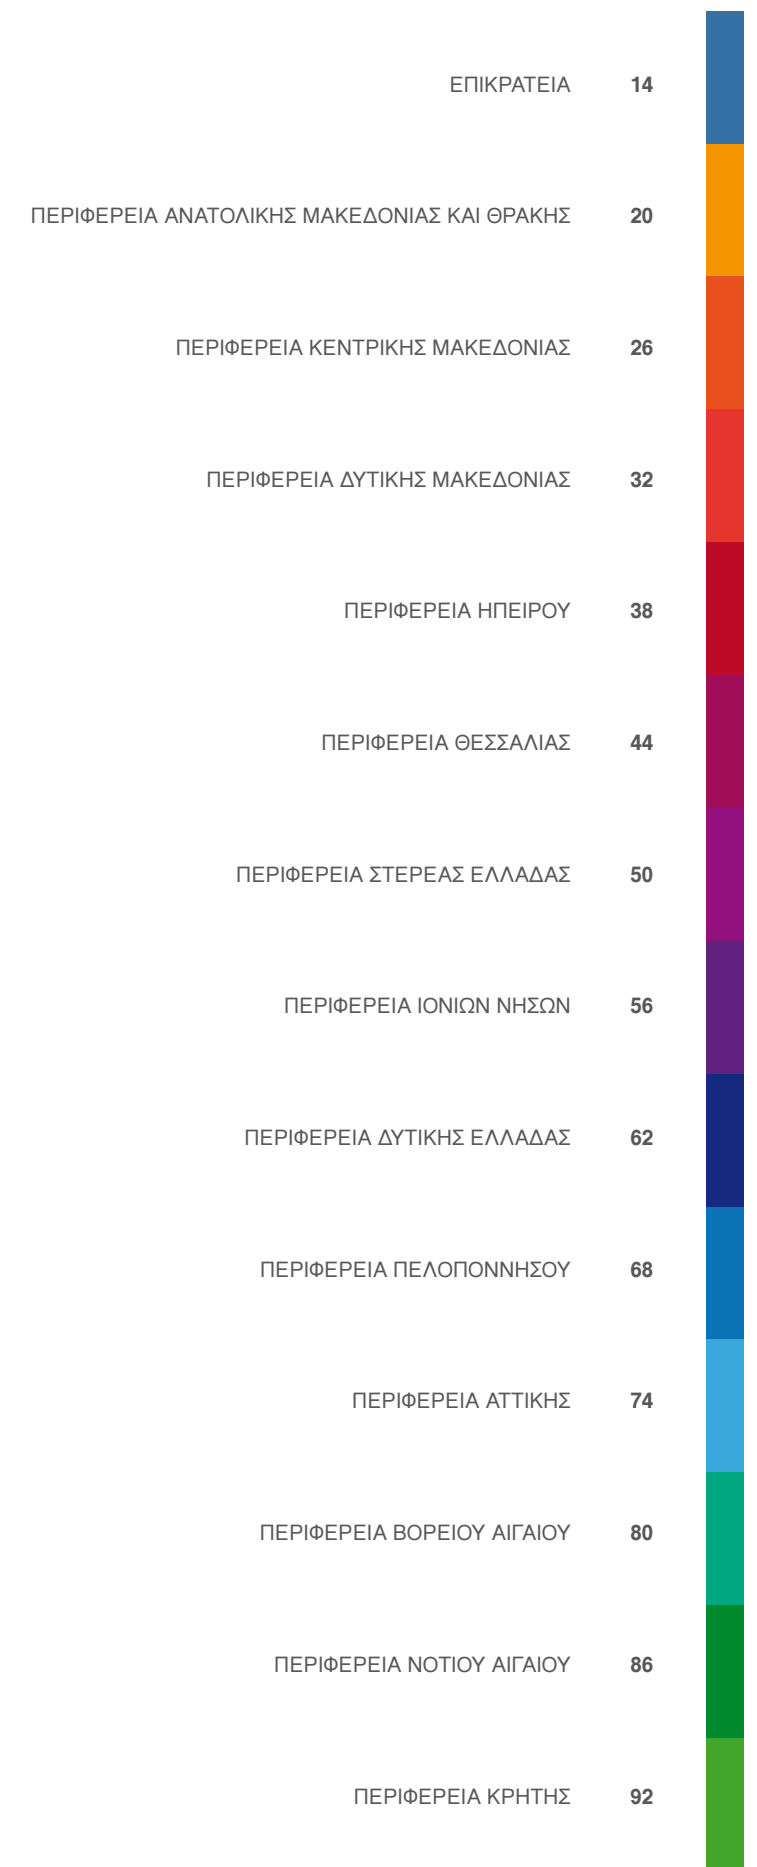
ΕΠΙΚΡΑΤΕΙΑ 14

ΠΕΡΙΦΕΡΕΙΑ ΑΝΑΤΟΛΙΚΗΣ ΜΑΚΕΔΟΝΙΑΣ ΚΑΙ ΘΡΑΚΗΣ 20

ΠΕΡΙΦΕΡΕΙΑ ΚΕΝΤΡΙΚΗΣ ΜΑΚΕΔΟΝΙΑΣ 26

ΠΕΡΙΦΕΡΕΙΑ ΔΥΤΙΚΗΣ ΜΑΚΕΔΟΝΙΑΣ 32

ΠΕΡΙΦΕΡΕΙΑ ΗΠΕΙΡΟΥ 38

ΠΕΡΙΦΕΡΕΙΑ ΘΕΣΣΑΛΙΑΣ 44

ΠΕΡΙΦΕΡΕΙΑ ΣΤΕΡΕΑΣ ΕΛΛΑΔΑΣ 50

ΠΕΡΙΦΕΡΕΙΑ ΙΟΝΙΩΝ ΝΗΣΩΝ 56

ΠΕΡΙΦΕΡΕΙΑ ΔΥΤΙΚΗΣ ΕΛΛΑΔΑΣ 62

ΠΕΡΙΦΕΡΕΙΑ ΠΕΛΟΠΟΝΝΗΣΟΥ 68

ΠΕΡΙΦΕΡΕΙΑ ΑΤΤΙΚΗΣ 74

ΠΕΡΙΦΕΡΕΙΑ ΒΟΡΕΙΟΥ ΑΙΓΑΙΟΥ 80

ΠΕΡΙΦΕΡΕΙΑ ΝΟΤΙΟΥ ΑΙΓΑΙΟΥ 86

ΠΕΡΙΦΕΡΕΙΑ ΚΡΗΤΗΣ 92